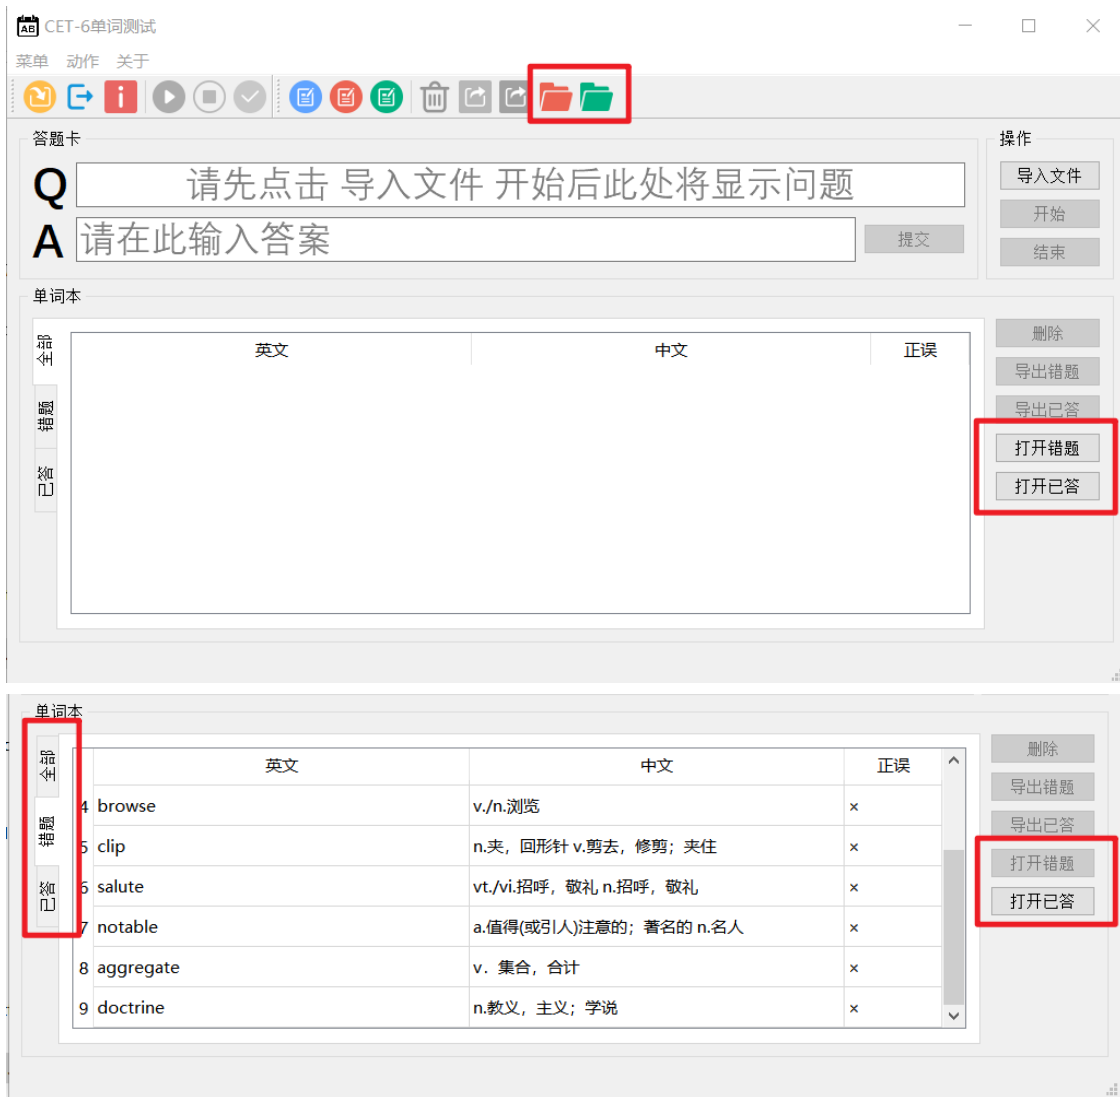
CET-6单词测试

菜单 动作 关于

答题卡

Q 请先点击 导入文件 开始后此处将显示问题

A 请在此输入答案

提交

操作

导入文件

开始

结束

单词本

全部

错题

已答

| 英文 | 中文 | 正误 |
|---|---|---|

删除

导出错题

导出已答

打开错题

打开已答

单词本

全部

错题

已答

| | 英文 | 中文 | 正误 |
|---|---|---|---|
| 4 | browse | v./n.浏览 | × |
| 5 | clip | n.夹，回形针 v.剪去，修剪；夹住 | × |
| 6 | salute | vt./vi.招呼，敬礼 n.招呼，敬礼 | × |
| 7 | notable | a.值得(或引人)注意的；著名的 n.名人 | × |
| 8 | aggregate | v．集合，合计 | × |
| 9 | doctrine | n.教义，主义；学说 | × |

删除

导出错题

导出已答

打开错题

打开已答